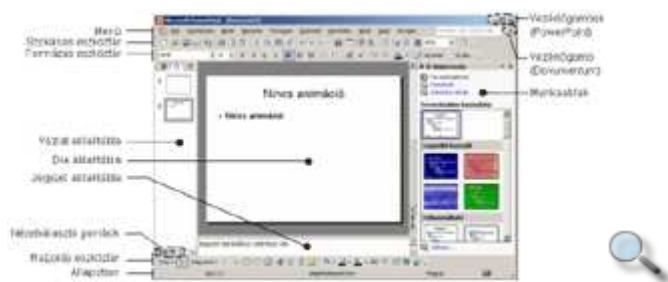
Menü
Szokásos eszköztár
Formázás eszköztár
Vázlat ablaktábla
Dia ablaktábla
Jegyzet ablaktábla
Nézetválasztó gombok
Rajzolás eszköztár
Állapotsor
Vezérlőgombok (PowerPoint)
Vezérlőgombok (Dokumentum)
Munkaablak

Nincs animáció
• Nincs animáció